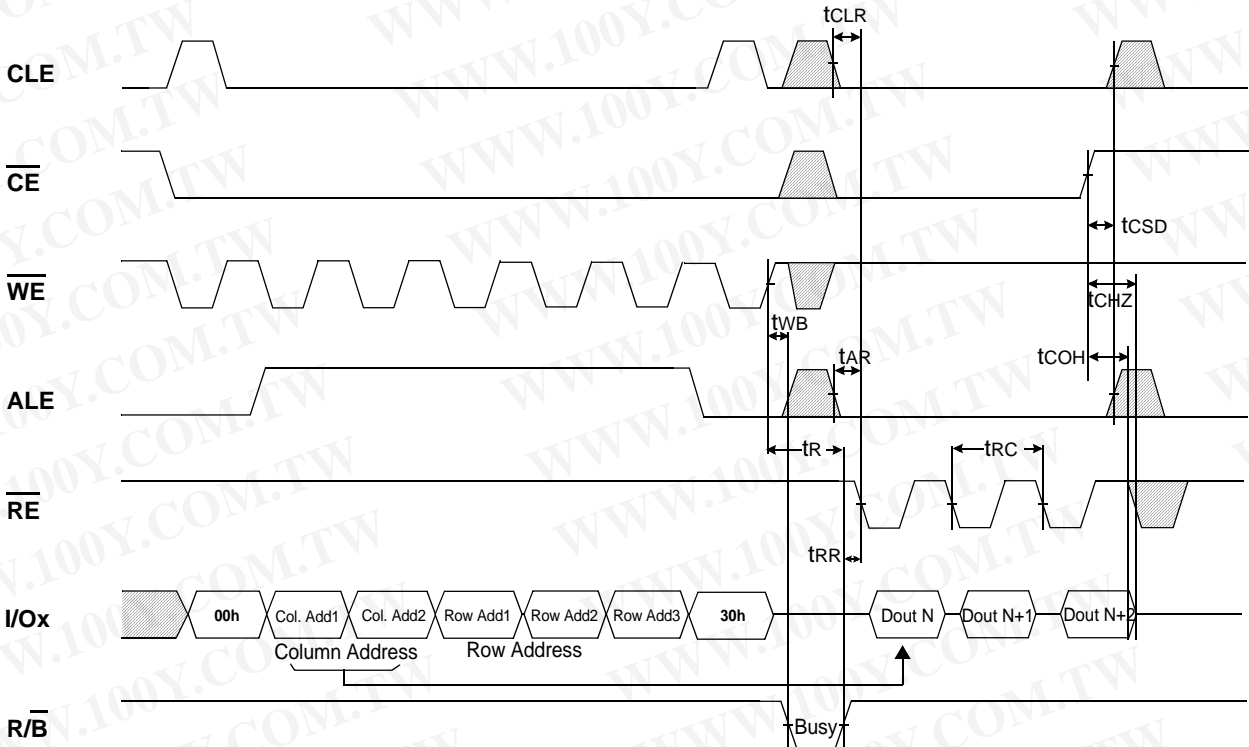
tCLR

CLE

$\overline{CE}$

tCSD

$\overline{WE}$

tCHZ

tWB

tAR

tCOH

ALE

tR

tRC

$\overline{RE}$

tRR

I/Ox

00h

Col. Add1

Col. Add2

Row Add1

Row Add2

Row Add3

30h

Dout N

Dout N+1

Dout N+2

Column Address

Row Address

R/$\overline{B}$

Busy

WWW.100Y.COM.TW